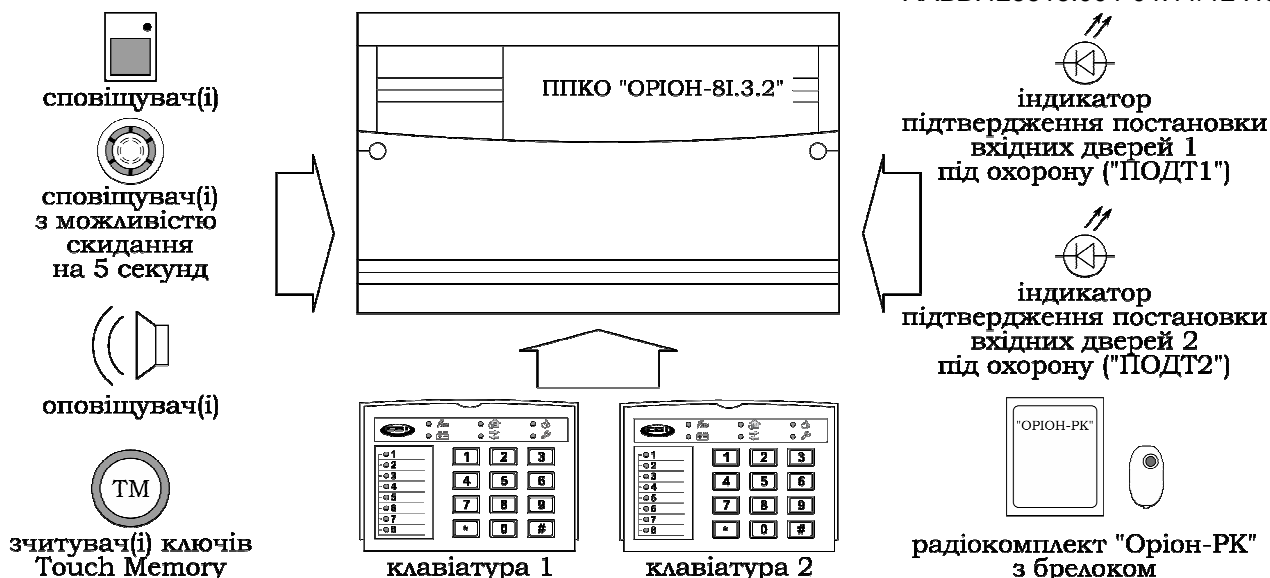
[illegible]

сповіщувач(і)

сповіщувач(і) з можливістю скидання на 5 секунд

оповіщувач(і)

TM

зчитувач(і) ключів Touch Memory

ППКО "ОРІОН-8І.3.2"

1 2 3
4 5 6
7 8 9
* 0 #

1
2
3
4
5
6
7
8

клавіатура 1

1 2 3
4 5 6
7 8 9
* 0 #

1
2
3
4
5
6
7
8

клавіатура 2

індикатор підтвердження постановки вхідних дверей 1 під охорону ("ПОДТ1")

індикатор підтвердження постановки вхідних дверей 2 під охорону ("ПОДТ2")

"ОРІОН-РК"

радіокомплект "Оріон-РК" з брелоком